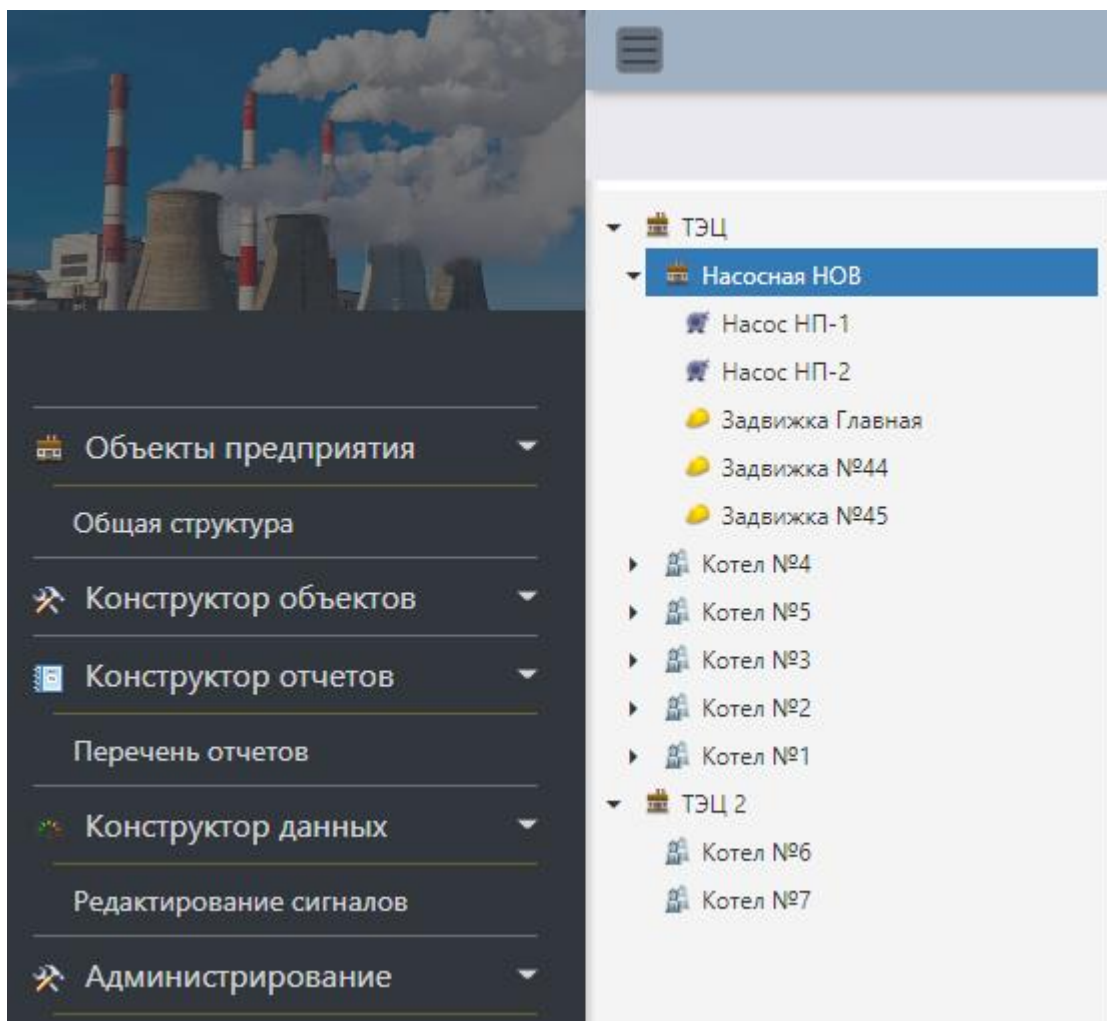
Объекты предприятия

Общая структура

Конструктор объектов

Конструктор отчетов

Перечень отчетов

Конструктор данных

Редактирование сигналов

Администрирование

ТЭЦ
Насосная НОВ
Насос НП-1
Насос НП-2
Задвижка Главная
Задвижка №44
Задвижка №45
Котел №4
Котел №5
Котел №3
Котел №2
Котел №1
ТЭЦ 2
Котел №6
Котел №7